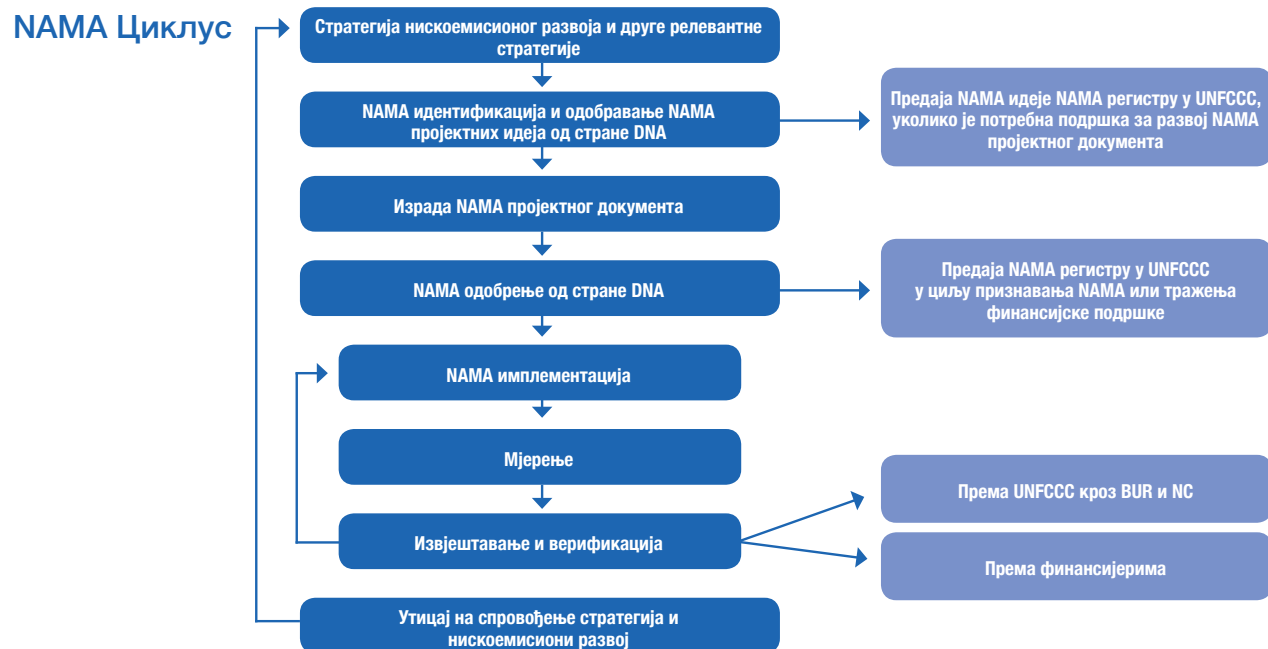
NAMA Циклус

Стратегија нискоемисионог развоја и друге релевантне стратегије

NAMA идентификација и одобравање NAMA пројектних идеја од стране DNA

Предаја NAMA идеје NAMA регистру у UNFCCC, уколико је потребна подршка за развој NAMA пројектног документа

Израда NAMA пројектног документа

NAMA одобрење од стране DNA

Предаја NAMA регистру у UNFCCC у циљу признавања NAMA или тражења финансијске подршке

NAMA имплементација

Мјерење

Извјештавање и верификација

Према UNFCCC кроз BUR и NC

Према финансијерима

Утицај на спровођење стратегија и нискоемисиони развој